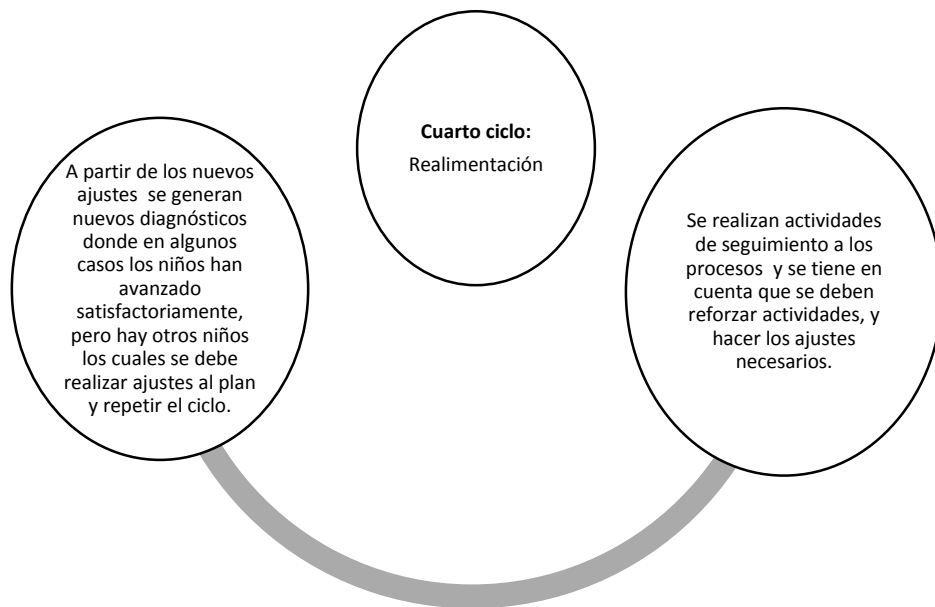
**Cuarto ciclo:**
Realimentación

A partir de los nuevos ajustes se generan nuevos diagnósticos donde en algunos casos los niños han avanzado satisfactoriamente, pero hay otros niños los cuales se debe realizar ajustes al plan y repetir el ciclo.

Se realizan actividades de seguimiento a los procesos y se tiene en cuenta que se deben reforzar actividades, y hacer los ajustes necesarios.